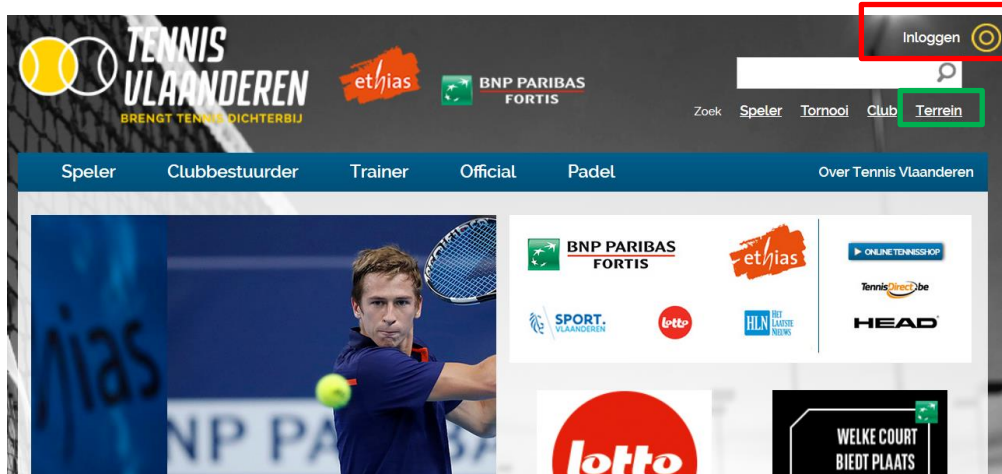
TENNIS VLAANDEREN
BRENGT TENNIS DICHTERBIJ

ethias

BNP PARIBAS FORTIS

Inloggen

Zoek Speler Tornooi Club Terrein

Speler Clubbestuurder Trainer Official Padel Over Tennis Vlaanderen

BNP PARIBAS FORTIS

ethias

ONLINE TENNISSHOP

TennisDirect.be

SPORT. VLAANDEREN

lotto

HLN HET LAATSTE NIEUWS

HEAD

NP PA

lotto

WELKE COURT BIEDT PLAATS